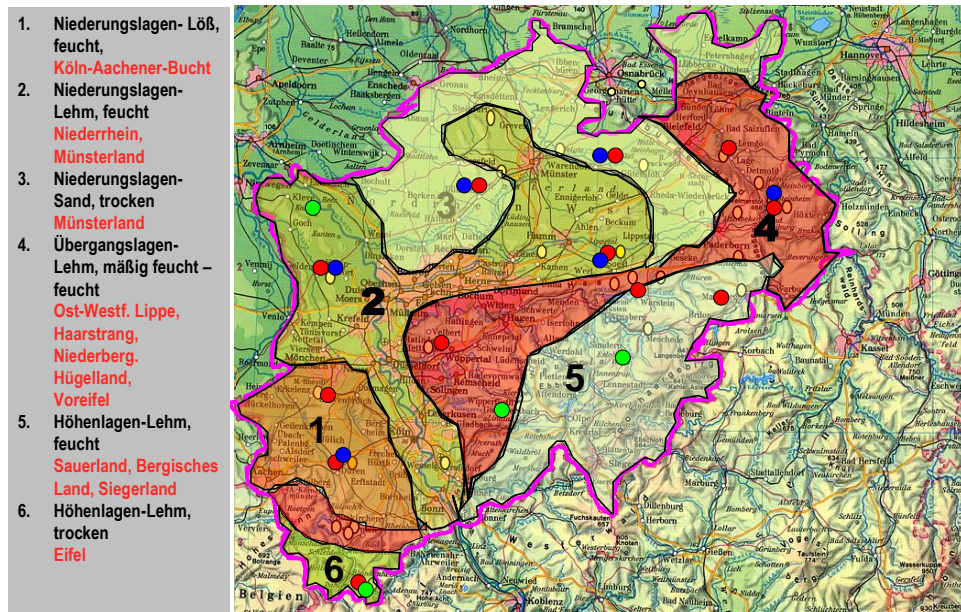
1. Niederungslagen- Löß, feucht,
Köln-Aachener-Bucht
2. Niederungslagen-Lehm, feucht
Niederrhein, Münsterland
3. Niederungslagen-Sand, trocken
Münsterland
4. Übergangslagen-Lehm, mäßig feucht – feucht
Ost-Westf. Lippe, Haarstrang, Niederberg. Hügelland, Voreifel
5. Höhenlagen-Lehm, feucht
Sauerland, Bergisches Land, Siegerland
6. Höhenlagen-Lehm, trocken
Eifel

1
2
3
4
5
6

Osnabrück
Hannover
Hildesheim
Münster
Bielefeld
Detmold
Lemgo
Bad Salzuflen
Paderborn
Höxter
Soest
Lippstadt
Beckum
Ahlen
Hamm
Dortmund
Bochum
Essen
Duisburg
Moers
Krefeld
Geldern
Goch
Kleve
Mönchengladbach
Düsseldorf
Wuppertal
Solingen
Remscheid
Hagen
Köln
Leverkusen
Bonn
Aachen
Düren
Euskirchen
Siegen
Kassel
Koblenz
Neuwied
Andernach
Enschede
Hengelo
Arnhem
Apeldoorn
Venlo
Warendorf
Gütersloh
Rheda-Wiedenbrück
Marsberg
Brilon
Arolsen
Korbach
Frankenberg
Marburg
Gießen
Limburg
Dillenburg
Herborn
Olpe
Lennestadt
Altena
Lüdenscheid
Gummersbach
Wipperfürth
Meschede
Warstein
Arnsberg
Belgien
Solling
Hameln
Minden
Herford
Lippe
Kamen
Gronau
Borken
Bocholt
Dorsten
Recklinghausen
Gelsenkirchen
Werl
Unna
Schwerte
Iserlohn
Velbert
Mettmann
Neuss
Grevenbroich
Erftstadt
Brühl
Siegburg
Stolberg
Eschweiler
Jülich
Erkelenz
Heinsberg
Viersen
Kempen
Wesel
Emmerich
Rees
Coesfeld
Dülmen
Lüdinghausen
Ibbenbüren
Lengerich
Tecklenburg
Rheine
Steinfurt
Greven
Oelde
Wolfhagen
Fritzlar
Bad Wildungen
Schwalmstadt
Alsfeld
Lauterbach
Fulda
Schlitz
Bad Hersfeld
Rotenburg
Witzenhausen
Eschwege
Hann. Münden
Göttingen
Northeim
Einbeck
Holzminden
Mayen
Westerburg
Hachenburg
Betzdorf
Wetzlar
Bad Nauheim